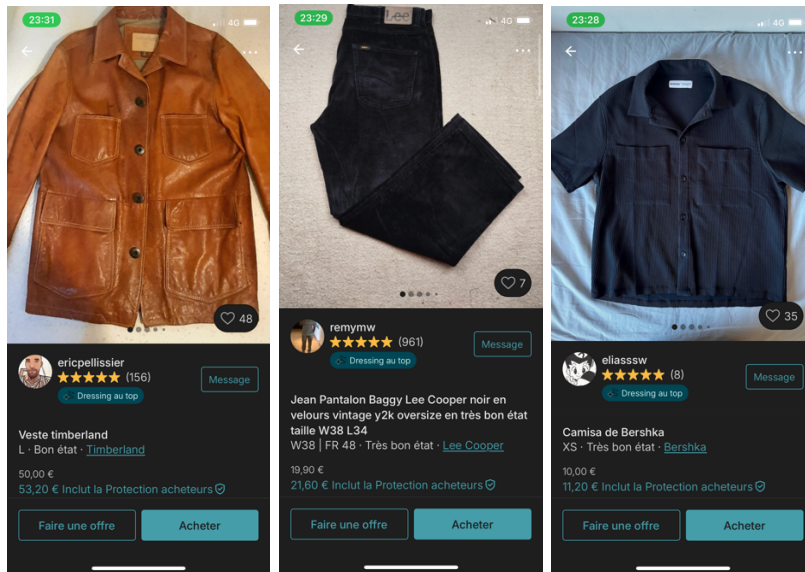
23:31
4G
48
ericpellissier
★★★★★ (156)
Dressing au top
Message
Veste timberland
L · Bon état · Timberland
50,00 €
53,20 € Inclut la Protection acheteurs
Faire une offre
Acheter

23:29
4G
Lee
7
remymw
★★★★★ (961)
Dressing au top
Message
Jean Pantalon Baggy Lee Cooper noir en velours vintage y2k oversize en très bon état taille W38 L34
W38 | FR 48 · Très bon état · Lee Cooper
19,90 €
21,60 € Inclut la Protection acheteurs
Faire une offre
Acheter

23:28
4G
35
eliasssw
★★★★★ (8)
Dressing au top
Message
Camisa de Bershka
XS · Très bon état · Bershka
10,00 €
11,20 € Inclut la Protection acheteurs
Faire une offre
Acheter